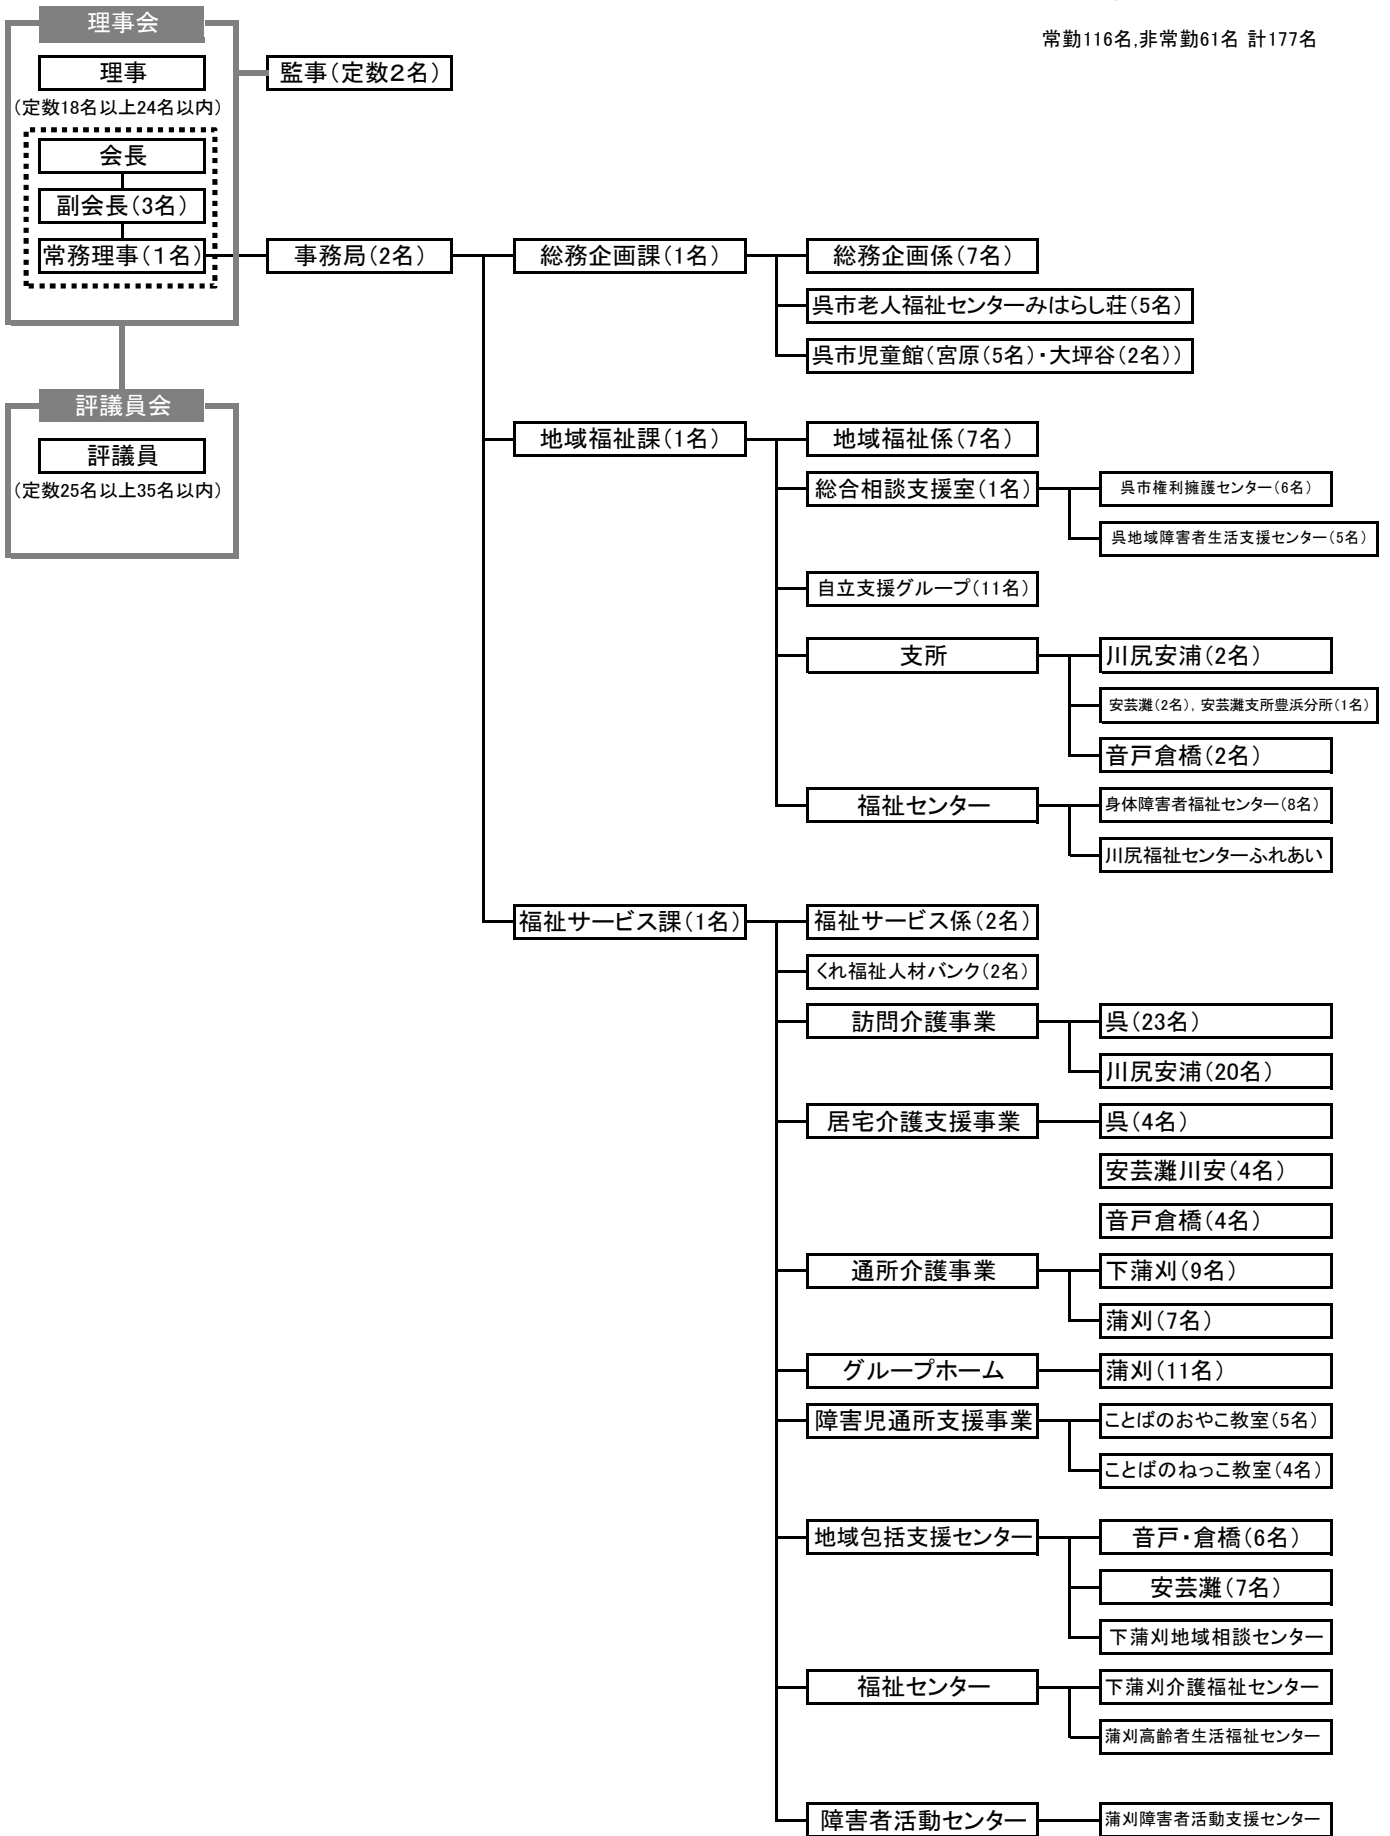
理事会

理事

（定数18名以上24名以内）

会長

副会長（3名）

常務理事（1名）

監事（定数2名）

常勤116名,非常勤61名 計177名

評議員会

評議員

（定数25名以上35名以内）

事務局（2名）

総務企画課（1名）

総務企画係（7名）

呉市老人福祉センターみはらし荘（5名）

呉市児童館（宮原（5名）・大坪谷（2名））

地域福祉課（1名）

地域福祉係（7名）

総合相談支援室（1名）

呉市権利擁護センター（6名）

呉地域障害者生活支援センター（5名）

自立支援グループ（11名）

支所

川尻安浦（2名）

安芸灘（2名），安芸灘支所豊浜分所（1名）

音戸倉橋（2名）

福祉センター

身体障害者福祉センター（8名）

川尻福祉センターふれあい

福祉サービス課（1名）

福祉サービス係（2名）

くれ福祉人材バンク（2名）

訪問介護事業

呉（23名）

川尻安浦（20名）

居宅介護支援事業

呉（4名）

安芸灘川安（4名）

音戸倉橋（4名）

通所介護事業

下蒲刈（9名）

蒲刈（7名）

グループホーム

蒲刈（11名）

障害児通所支援事業

ことばのおやこ教室（5名）

ことばのねっこ教室（4名）

地域包括支援センター

音戸・倉橋（6名）

安芸灘（7名）

下蒲刈地域相談センター

福祉センター

下蒲刈介護福祉センター

蒲刈高齢者生活福祉センター

障害者活動センター

蒲刈障害者活動支援センター